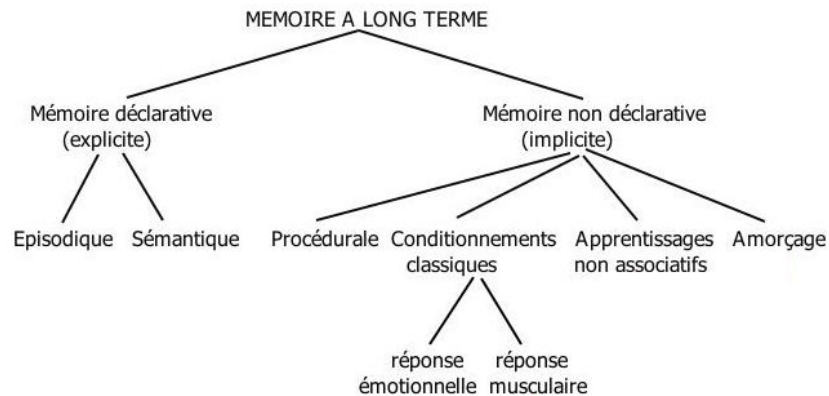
MEMOIRE A LONG TERME

Mémoire déclarative
(explicite)

Episodique

Sémantique

Mémoire non déclarative
(implicite)

Procédurale

Conditionnements
classiques

réponse
émotionnelle

réponse
musculaire

Apprentissages
non associatifs

Amorçage